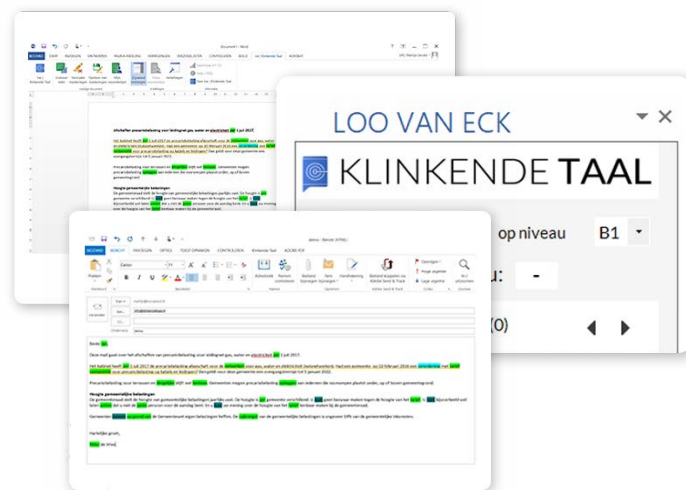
LOO VAN ECK

KLINKENDE TAAL

op niveau B1

u: -

(0)

Afschaffen precariobelasting voor leidingnet gas, water en elektriciteit per 1 juli 2017

Hongere gemeentelijke belastingen

Beste Jan,

Deze mail gaat over het afschaffen van precariobelasting voor leidingnet gas, water en elektriciteit per 1 juli 2017.

Precariobelasting voor terrassen en Gemeenten mogen precariobelasting

Hongere gemeentelijke belastingen

Hartelijke groet,

Mike de Vries